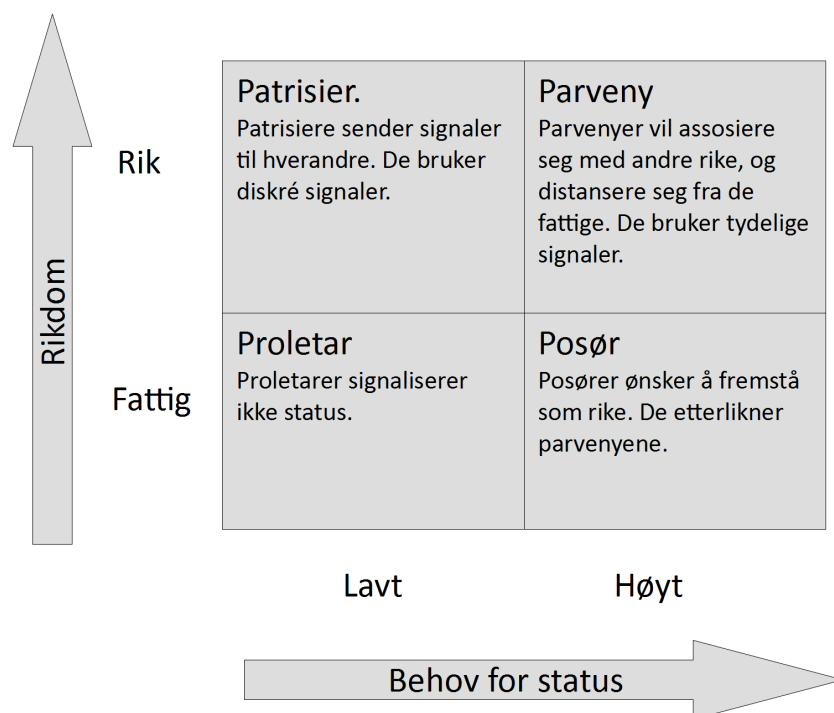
Rikdom

Rik

Fattig

| | |
|---|---|
| Patrisier. Patrisiere sender signaler til hverandre. De bruker diskré signaler. | Parveny Parvenyer vil assosiere seg med andre rike, og distansere seg fra de fattige. De bruker tydelige signaler. |
| Proletar Proletarer signaliserer ikke status. | Posør Posører ønsker å fremstå som rike. De etterlikner parvenyene. |

Lavt

Høyt

Behov for status